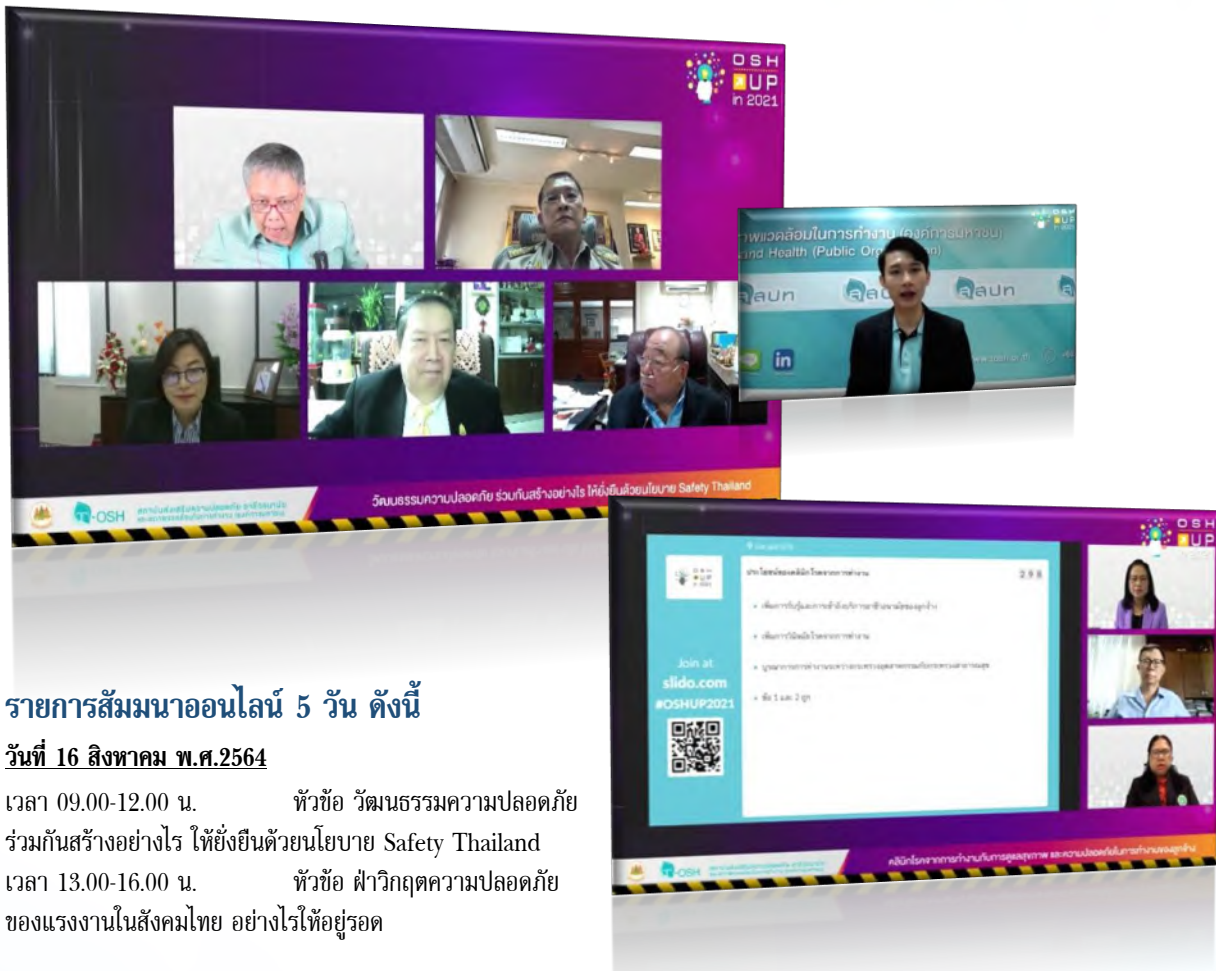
OSH UP in 2021

T-OSH

วัฒนธรรมความปลอดภัย ร่วมกันสร้างอย่างไร ให้ยั่งยืนด้วยนโยบาย Safety Thailand

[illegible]ภาพแวดล้อมในการทำงาน (องค์การมหาชน) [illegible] and Health (Public Or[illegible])

สสปท สสปท สสปท

in

OSH UP in 2021

Join at slido.com #OSHUP2021

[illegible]

T-OSH

คลินิกโรคจากการทำงานกับการดูแลสุขภาพ และความปลอดภัยในการทำงานของลูกจ้าง

รายการสัมมนาออนไลน์ 5 วัน ดังนี้

วันที่ 16 สิงหาคม พ.ศ.2564

เวลา 09.00-12.00 น. หัวข้อ วัฒนธรรมความปลอดภัย ร่วมกันสร้างอย่างไร ให้ยั่งยืนด้วยนโยบาย Safety Thailand
เวลา 13.00-16.00 น. หัวข้อ ฝ่าวิกฤตความปลอดภัย ของแรงงานในสังคมไทย อย่างไรให้อยู่รอด